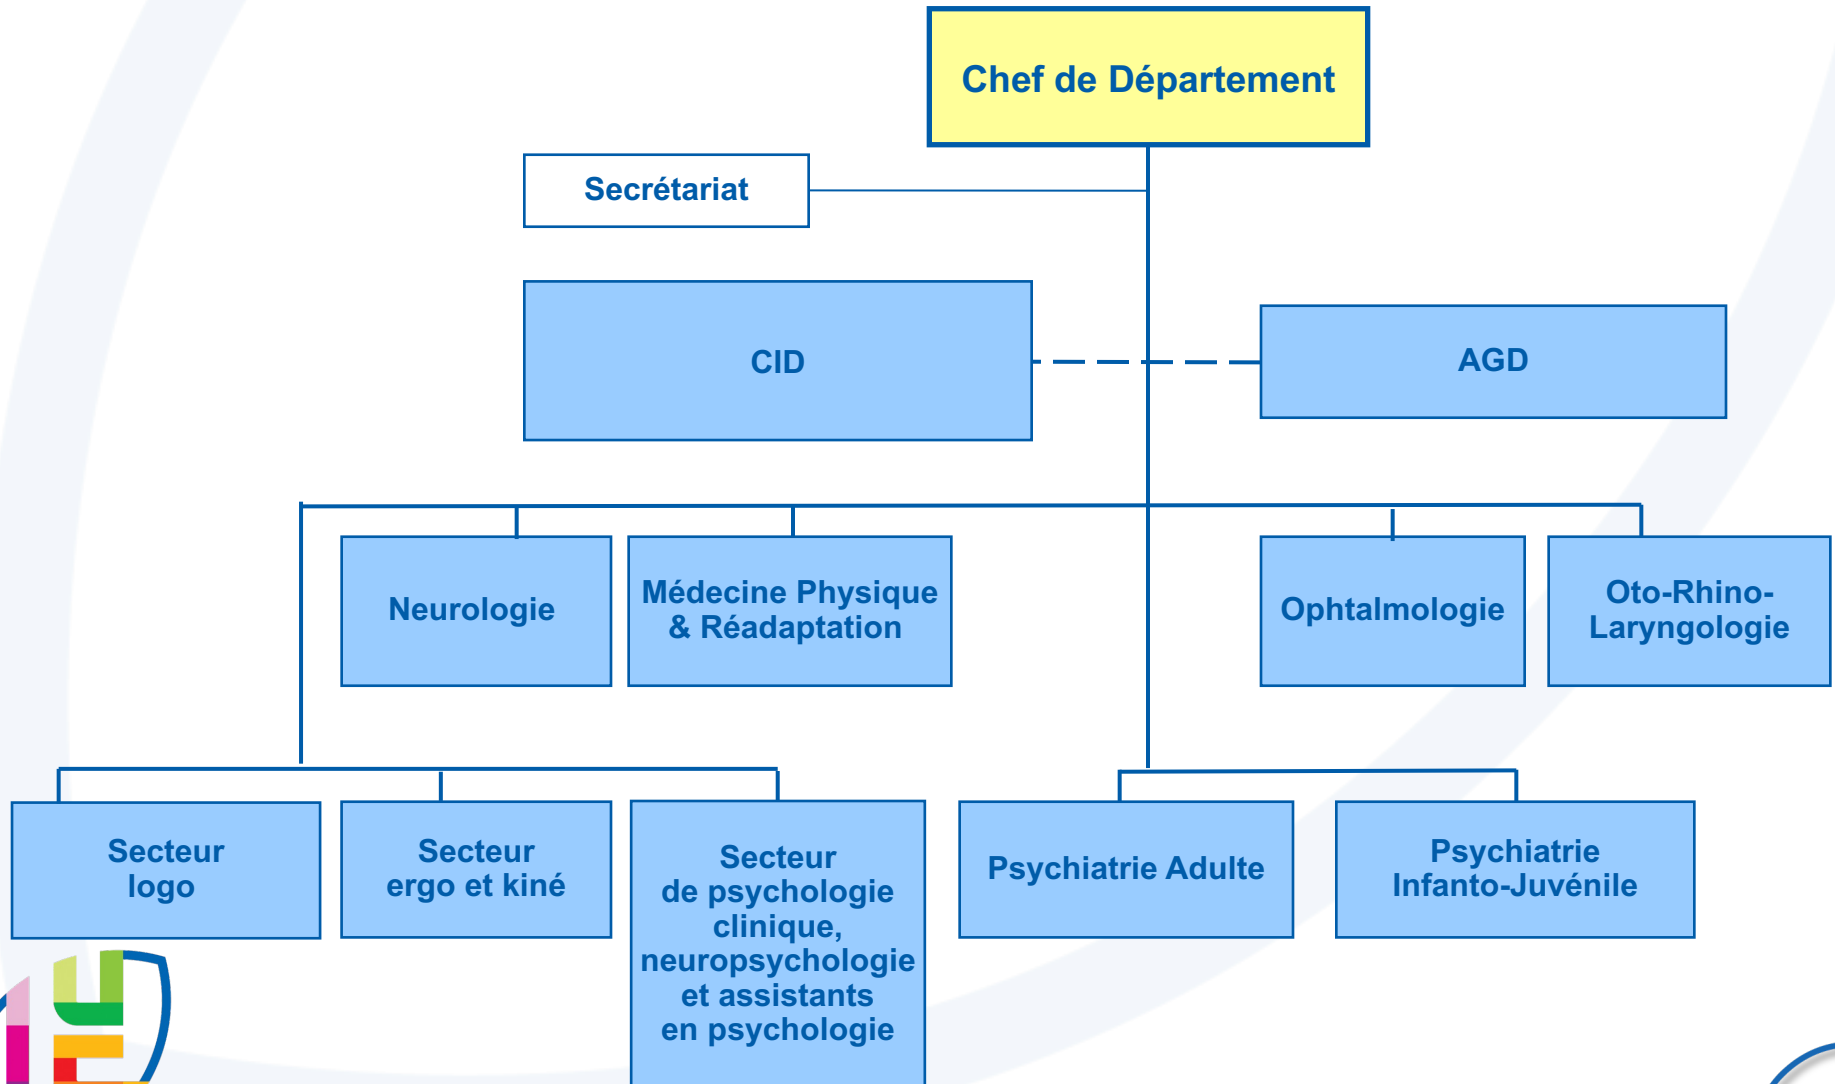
Chef de Département

Secrétariat

CID

AGD

Neurologie

Médecine Physique & Réadaptation

Ophtalmologie

Oto-Rhino-Laryngologie

Secteur logo

Secteur ergo et kiné

Secteur de psychologie clinique, neuropsychologie et assistants en psychologie

Psychiatrie Adulte

Psychiatrie Infanto-Juvénile